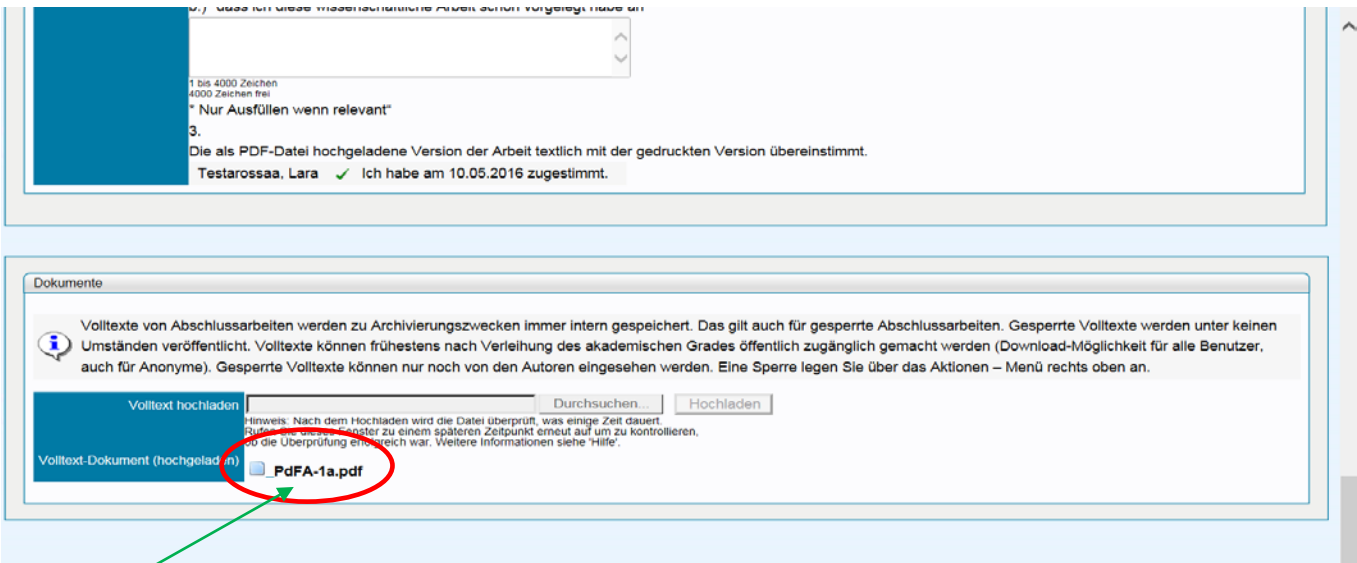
b.) dass ich diese wissenschaftliche Arbeit schon vorgelegt habe an

1 bis 4000 Zeichen
4000 Zeichen frei

* Nur Ausfüllen wenn relevant*

3.

Die als PDF-Datei hochgeladene Version der Arbeit textlich mit der gedruckten Version übereinstimmt.

Testarossaa, Lara ✓ Ich habe am 10.05.2016 zugestimmt.

Dokumente

Volltexte von Abschlussarbeiten werden zu Archivierungszwecken immer intern gespeichert. Das gilt auch für gesperrte Abschlussarbeiten. Gesperrte Volltexte werden unter keinen Umständen veröffentlicht. Volltexte können frühestens nach Verleihung des akademischen Grades öffentlich zugänglich gemacht werden (Download-Möglichkeit für alle Benutzer, auch für Anonyme). Gesperrte Volltexte können nur noch von den Autoren eingesehen werden. Eine Sperre legen Sie über das Aktionen – Menü rechts oben an.

Volltext hochladen

Durchsuchen...

Hochladen

Hinweis: Nach dem Hochladen wird die Datei überprüft, was einige Zeit dauert. Rufen Sie dieses Fenster zu einem späteren Zeitpunkt erneut auf um zu kontrollieren, ob die Überprüfung erfolgreich war. Weitere Informationen siehe 'Hilfe'.

Volltext-Dokument (hochgeladen)

_PdFA-1a.pdf